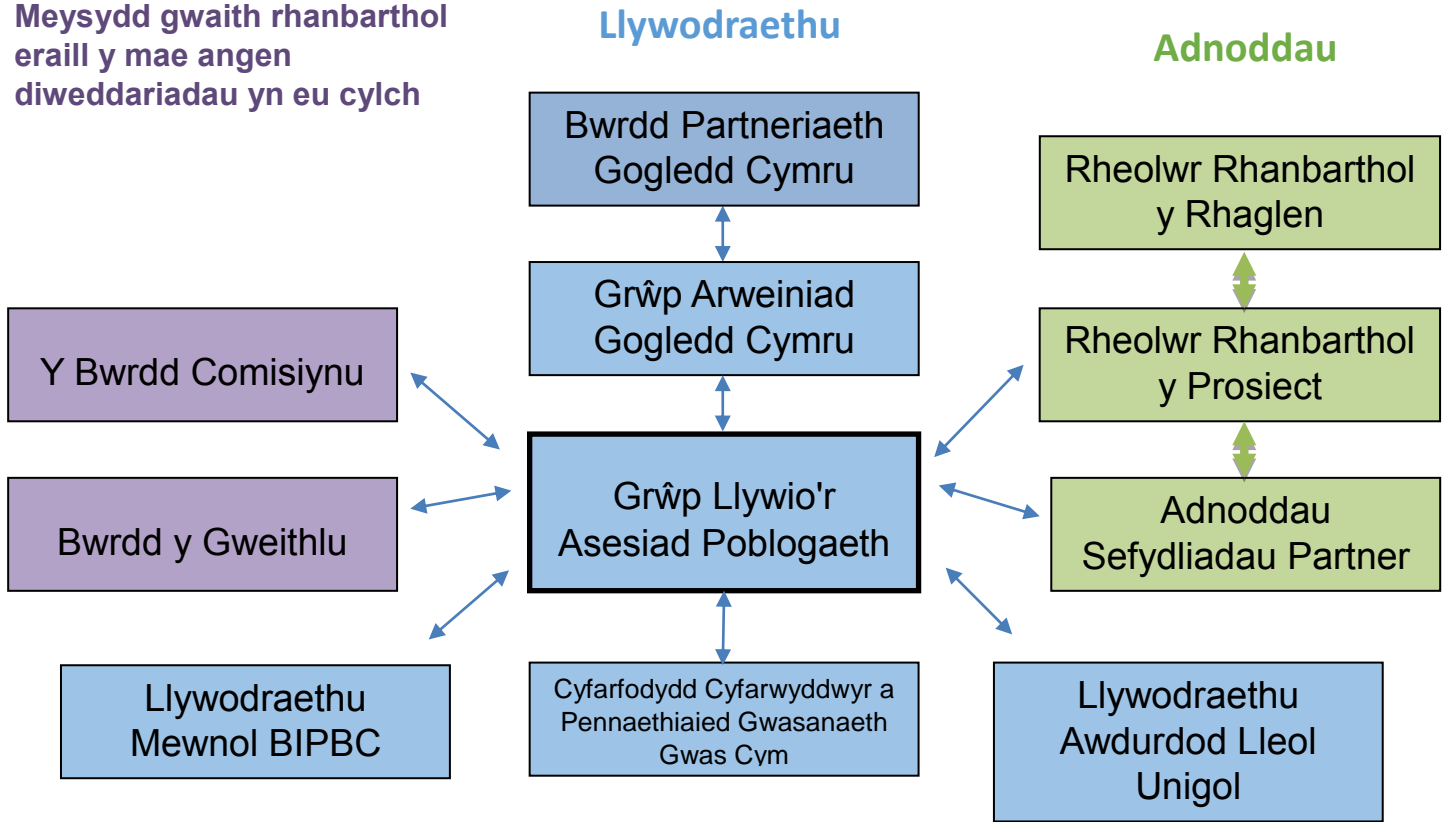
Meysydd gwaith rhanbarthol eraill y mae angen diweddariadau yn eu cylch

Llywodraethu

Adnoddau

Bwrdd Partneriaeth Gogledd Cymru

Grŵp Arweiniad Gogledd Cymru

Rheolwr Rhanbarthol y Rhaglen

Rheolwr Rhanbarthol y Prosiect

Y Bwrdd Comisiynu

Grŵp Llywio'r Asesiad Poblogaeth

Bwrdd y Gweithlu

Adnoddau Sefydliadau Partner

Llywodraethu Mewnol BIPBC

Cyfarfodydd Cyfarwyddwyr a Pennaethiaied Gwasanaeth Gwas Cym

Llywodraethu Awdurdod Lleol Unigol